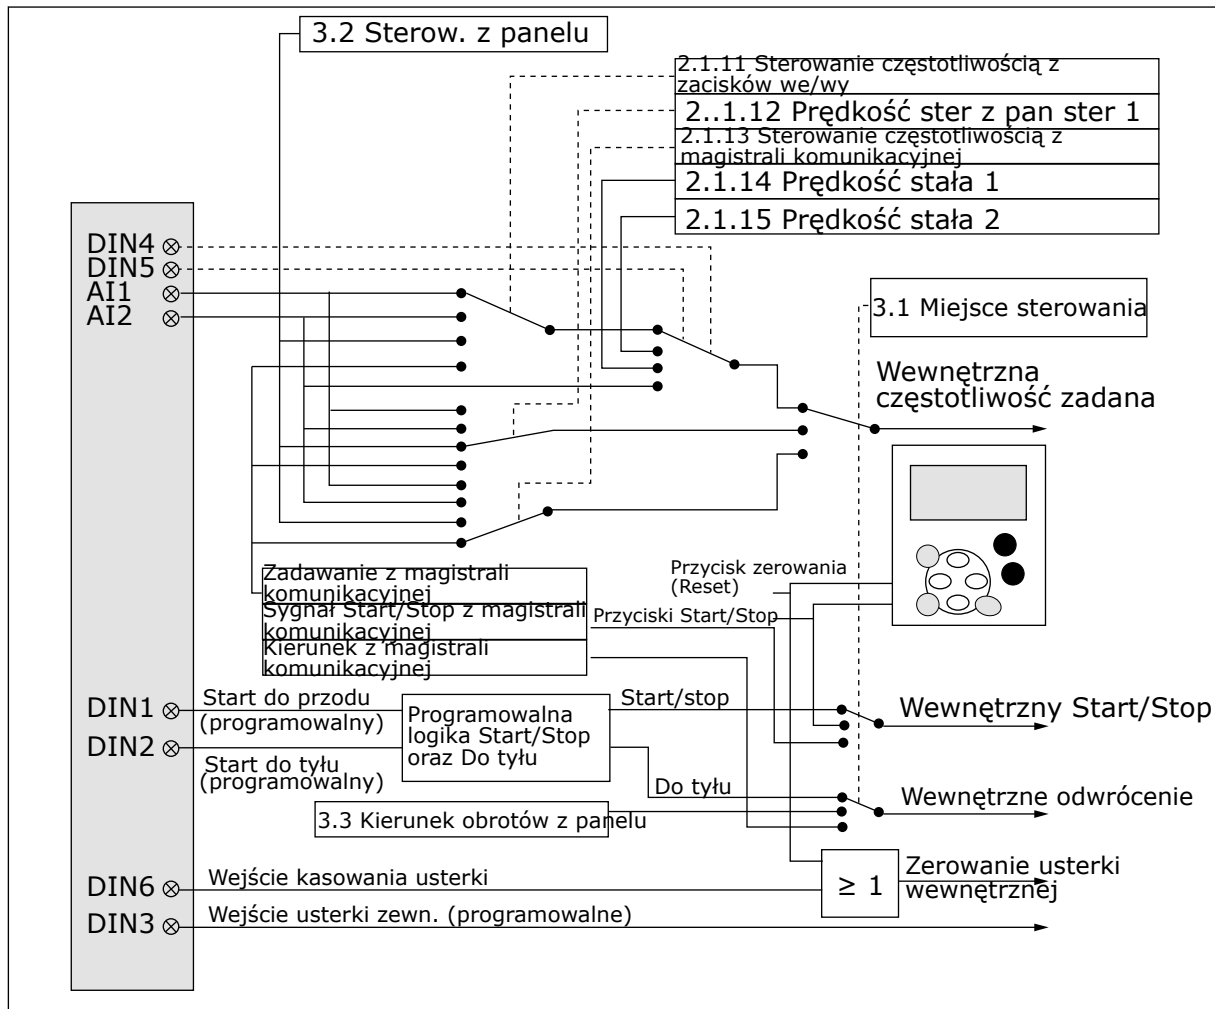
3.2 Sterow. z panelu

2.1.11 Sterowanie częstotliwością z zacisków we/wy

2..1.12 Prędkość ster z pan ster 1

2.1.13 Sterowanie częstotliwością z magistrali komunikacyjnej

2.1.14 Prędkość stała 1

2.1.15 Prędkość stała 2

DIN4 ⊗
DIN5 ⊗
AI1 ⊗
AI2 ⊗

3.1 Miejsce sterowania

Wewnętrzna częstotliwość zadana

Przycisk zerowania (Reset)

Zadawanie z magistrali komunikacyjnej

Sygnał Start/Stop z magistrali komunikacyjnej

Przyciski Start/Stop

Kierunek z magistrali komunikacyjnej

DIN1 ⊗ Start do przodu (programowalny)

Start/stop

Programowalna logika Start/Stop oraz Do tyłu

Wewnętrzny Start/Stop

DIN2 ⊗ Start do tyłu (programowalny)

Do tyłu

Wewnętrzne odwrócenie

3.3 Kierunek obrotów z panelu

DIN6 ⊗ Wejście kasowania usterki

$\geq 1$

Zerowanie usterki wewnętrznej

DIN3 ⊗ Wejście usterki zewn. (programowalne)